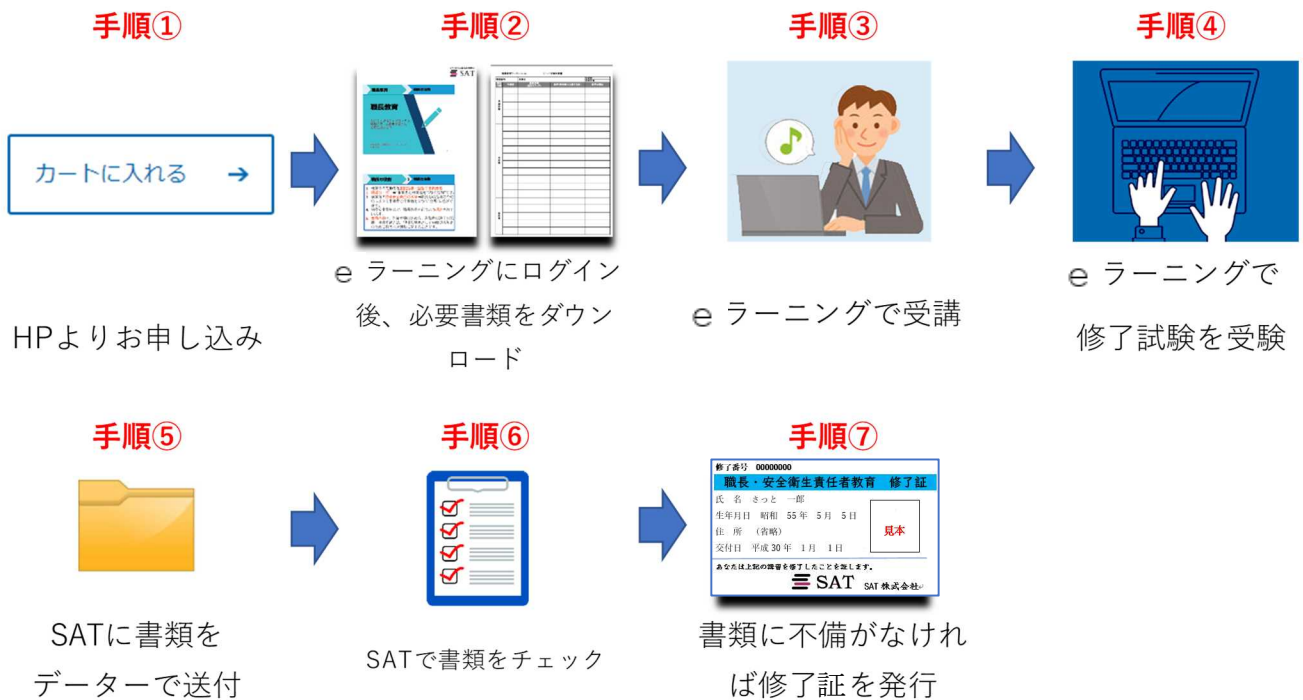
手順①

カートに入れる →

HPよりお申し込み

手順②

SAT

職長教育

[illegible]

ｅラーニングにログイン後、必要書類をダウンロード

手順③

ｅラーニングで受講

手順④

ｅラーニングで修了試験を受験

手順⑤

SATに書類をデーターで送付

手順⑥

SATで書類をチェック

手順⑦

修了番号 00000000

職長・安全衛生責任者教育 修了証

氏 名 さっと 一郎

生年月日 昭和 55年 5月 5日

住 所 （省略）

交付日 平成30年 1月 1日

見本

あなたは上記の講習を修了したことを証します。

SAT SAT株式会社

書類に不備がなければ修了証を発行